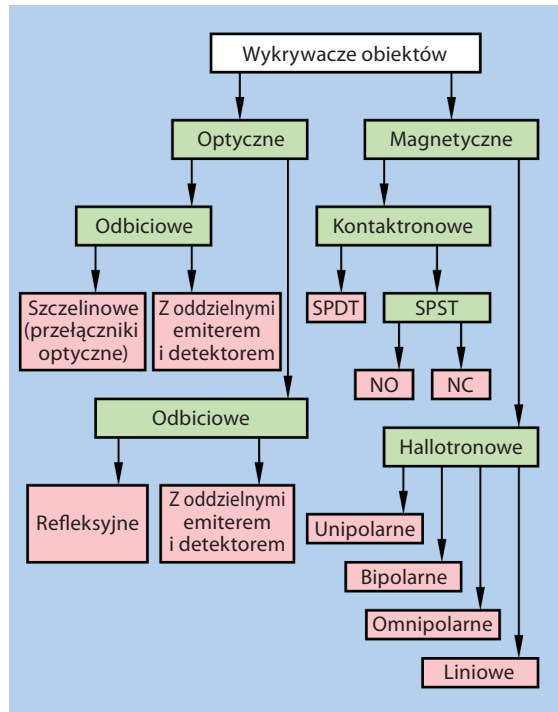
Wykrywacze obiektów

Optyczne

Magnetyczne

Odbiciowe

Kontaktronowe

Szczelinowe (przełączniki optyczne)

Z oddzielnymi emiterem i detektorem

SPDT

SPST

NO

NC

Odbiciowe

Hallotronowe

Refleksyjne

Z oddzielnymi emiterem i detektorem

Unipolarne

Bipolarne

Omnipolarne

Liniowe